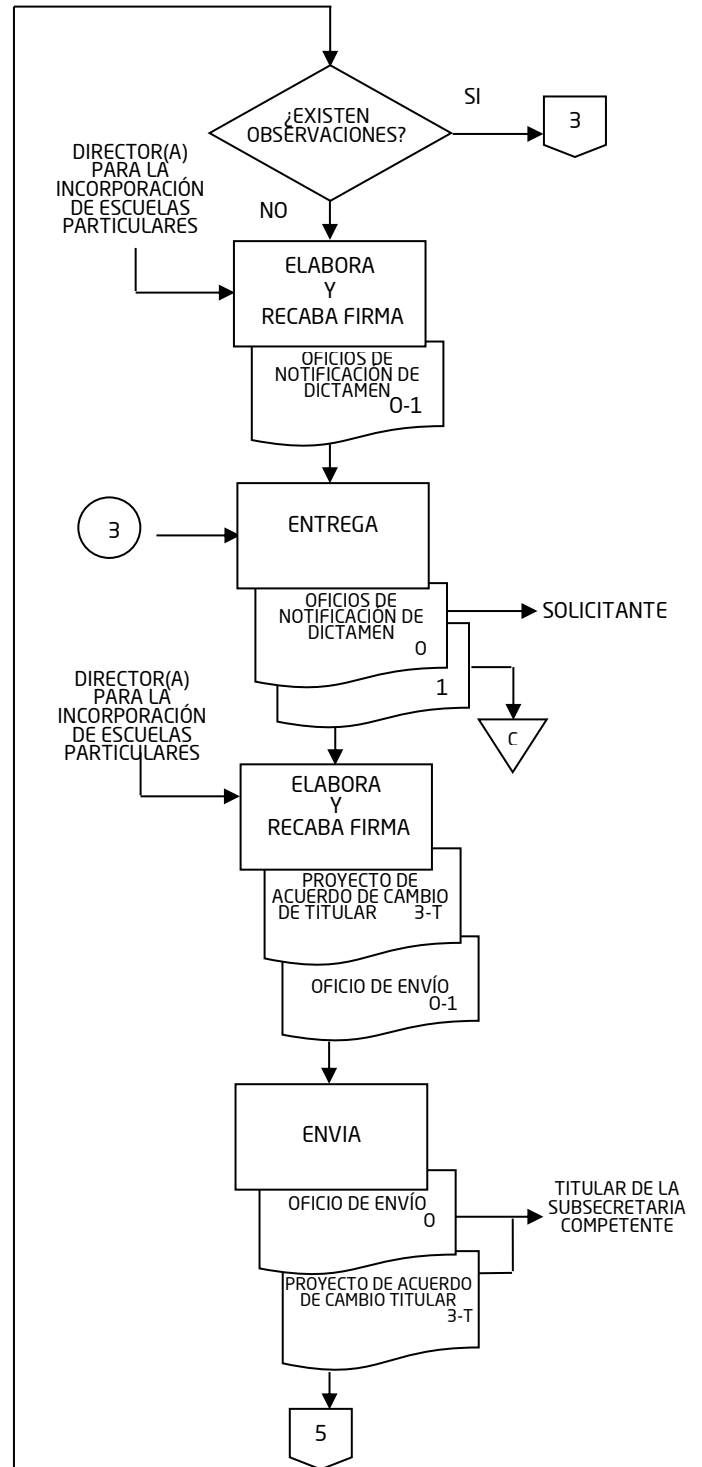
¿EXISTEN OBSERVACIONES?

SI

3

DIRECTOR(A) PARA LA INCORPORACIÓN DE ESCUELAS PARTICULARES

NO

ELABORA Y RECABA FIRMA

OFICIOS DE NOTIFICACIÓN DE DICTAMEN O-1

3

ENTREGA

OFICIOS DE NOTIFICACIÓN DE DICTAMEN O

1

SOLICITANTE

C

DIRECTOR(A) PARA LA INCORPORACIÓN DE ESCUELAS PARTICULARES

ELABORA Y RECABA FIRMA

PROYECTO DE ACUERDO DE CAMBIO DE TITULAR 3-T

OFICIO DE ENVÍO O-1

ENVIA

OFICIO DE ENVÍO O

TITULAR DE LA SUBSECRETARIA COMPETENTE

PROYECTO DE ACUERDO DE CAMBIO TITULAR 3-T

5